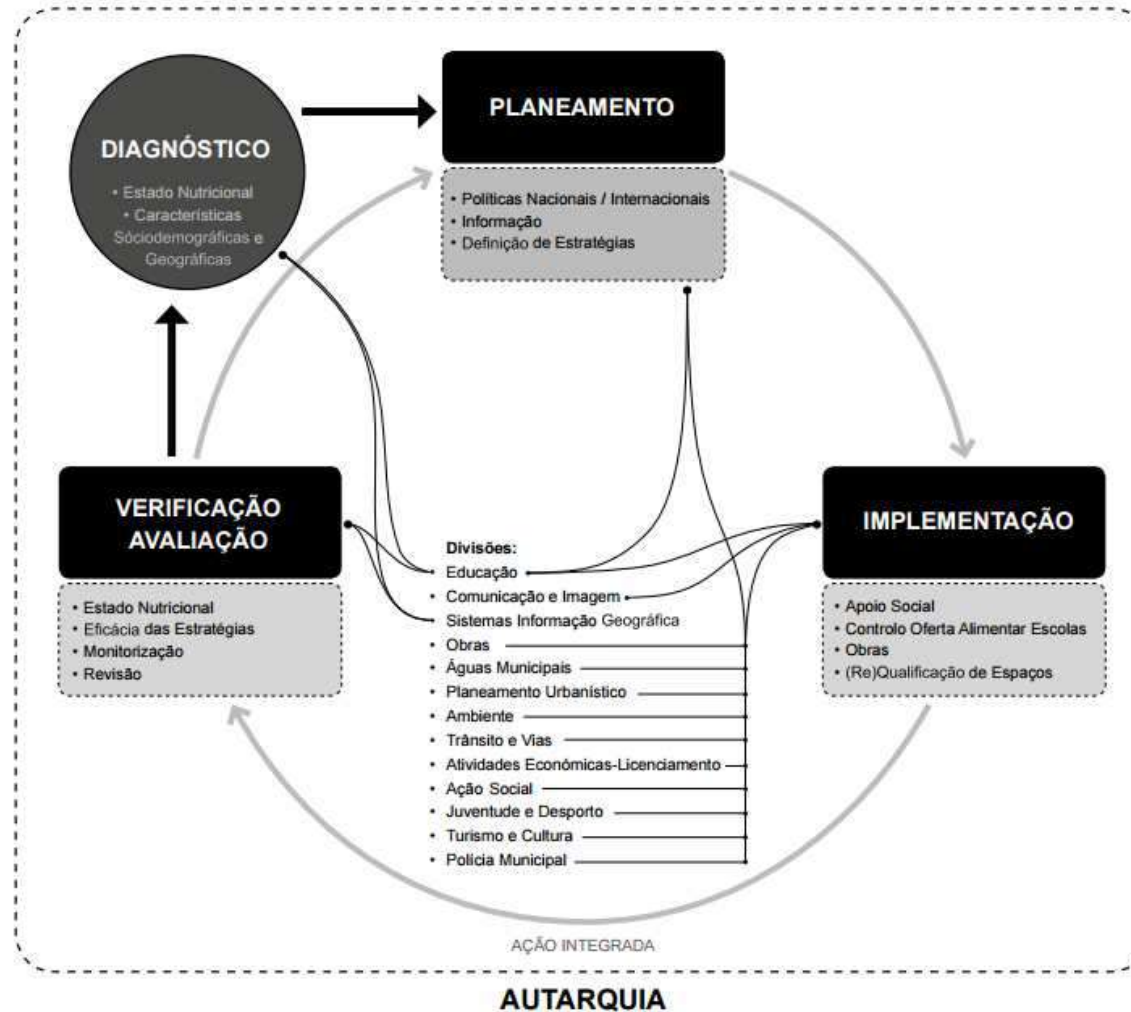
DIAGNÓSTICO

• Estado Nutricional
• Características Sóciodemográficas e Geográficas

PLANEAMENTO

• Políticas Nacionais / Internacionais
• Informação
• Definição de Estratégias

VERIFICAÇÃO AVALIAÇÃO

• Estado Nutricional
• Eficácia das Estratégias
• Monitorização
• Revisão

Divisões:
• Educação
• Comunicação e Imagem
• Sistemas Informação Geográfica
• Obras
• Águas Municipais
• Planeamento Urbanístico
• Ambiente
• Trânsito e Vias
• Atividades Económicas-Licenciamento
• Ação Social
• Juventude e Desporto
• Turismo e Cultura
• Polícia Municipal

IMPLEMENTAÇÃO

• Apoio Social
• Controlo Oferta Alimentar Escolas
• Obras
• (Re)Qualificação de Espaços

AÇÃO INTEGRADA

AUTARQUIA